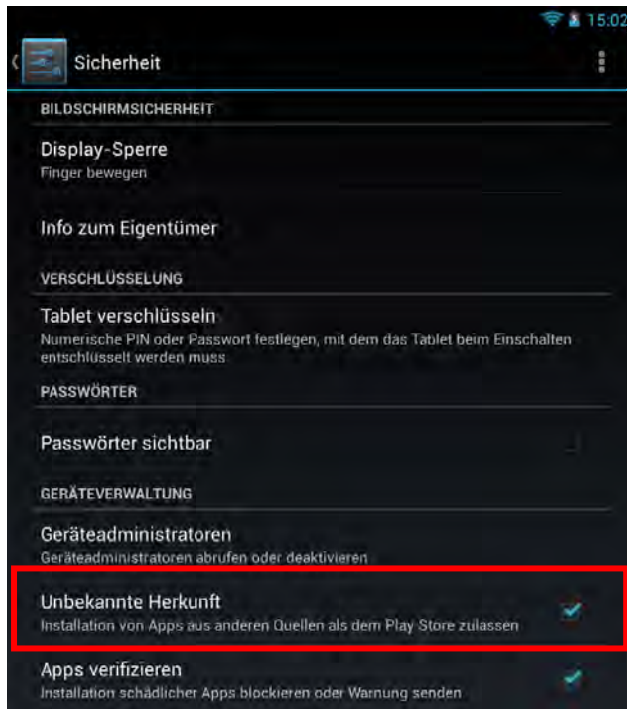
15:02

Sicherheit

BILDSCHIRMSICHERHEIT

Display-Sperre
Finger bewegen

Info zum Eigentümer

VERSCHLÜSSELUNG

Tablet verschlüsseln
Numerische PIN oder Passwort festlegen, mit dem das Tablet beim Einschalten entschlüsselt werden muss

PASSWÖRTER

Passwörter sichtbar

GERÄTEVERWALTUNG

Geräteadministratoren
Geräteadministratoren abrufen oder deaktivieren

Unbekannte Herkunft
Installation von Apps aus anderen Quellen als dem Play Store zulassen

Apps verifizieren
Installation schädlicher Apps blockieren oder Warnung senden